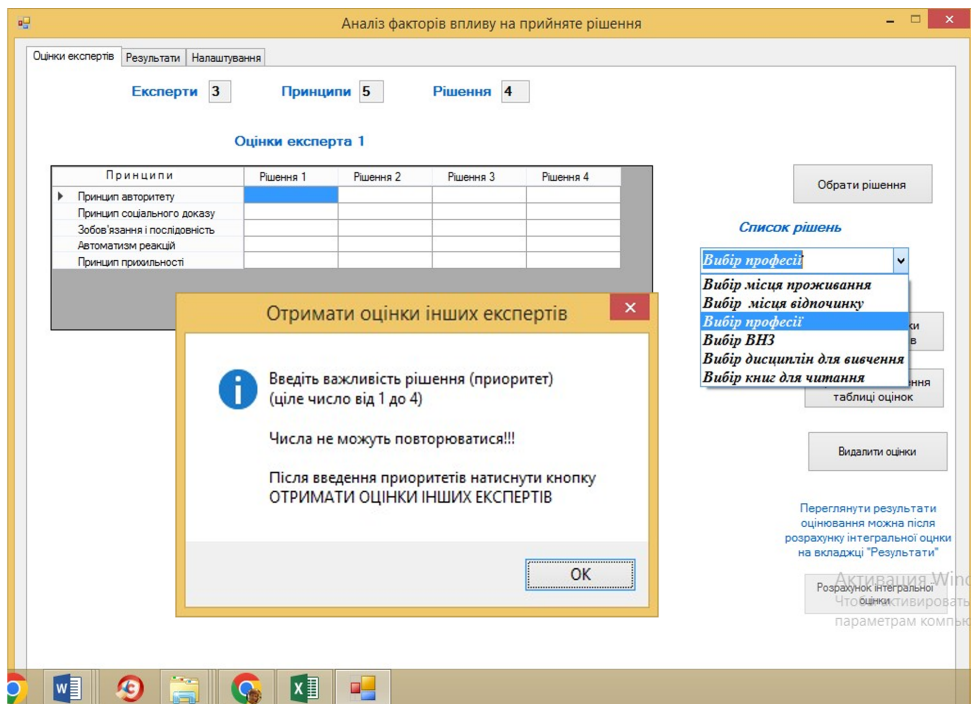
Аналіз факторів впливу на прийняте рішення

Оцінки експертів | Результати | Налаштування

Експерти 3 Принципи 5 Рішення 4

Оцінки експерта 1

| Принципи | Рішення 1 | Рішення 2 | Рішення 3 | Рішення 4 |
|---|---|---|---|---|
| Принцип авторитету | | | | |
| Принцип соціального доказу | | | | |
| Зобов'язання і послідовність | | | | |
| Автоматизм реакцій | | | | |
| Принцип прихильності | | | | |

Обрати рішення

Список рішень

Вибір професії

Вибір місця проживання
Вибір місця відпочинку
Вибір професії
Вибір ВНЗ
Вибір дисциплін для вивчення
Вибір книг для читання

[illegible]ки
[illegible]в

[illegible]ння таблиці оцінок

Видалити оцінки

Переглянути результати оцінювання можна після розрахунку інтегральної оцінки на вкладці "Результати"

Розрахунок інтегральної оцінки

Отримати оцінки інших експертів

Введіть важливість рішення (приоритет) (ціле число від 1 до 4)

Числа не можуть повторюватися!!!

Після введення приоритетів натиснути кнопку ОТРИМАТИ ОЦІНКИ ІНШИХ ЕКСПЕРТІВ

OK

Активация Winс
Чтобы активировать
параметрам компь